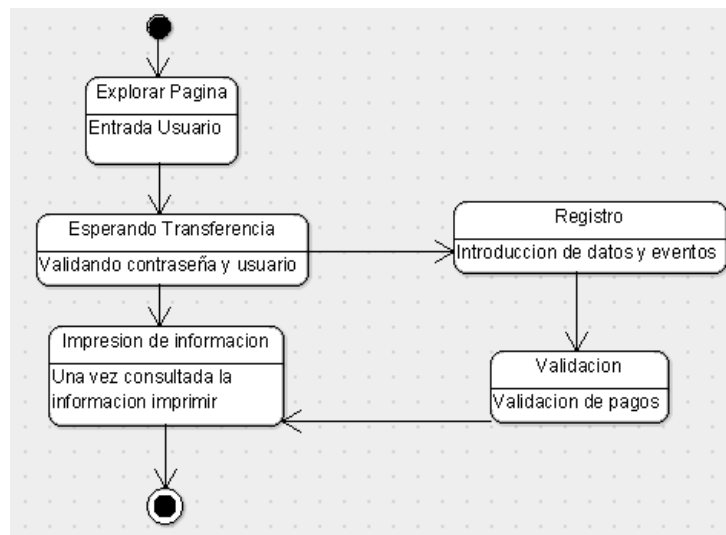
Explorar Pagina

Entrada Usuario

Esperando Transferencia

Validando contraseña y usuario

Registro

Introduccion de datos y eventos

Impresion de informacion

Una vez consultada la informacion imprimir

Validacion

Validacion de pagos